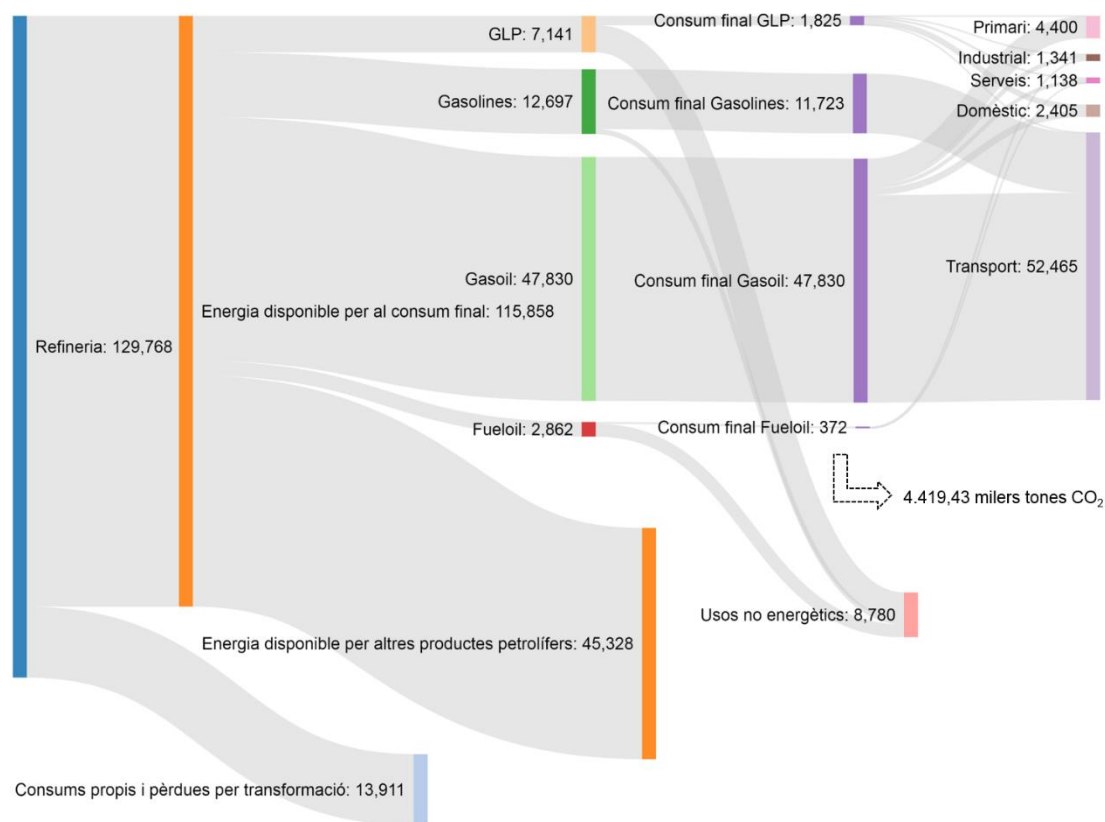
GLP: 7,141

Consum final GLP: 1,825

Primari: 4,400

Industrial: 1,341

Serveis: 1,138

Domèstic: 2,405

Gasolines: 12,697

Consum final Gasolines: 11,723

Refineria: 129,768

Energia disponible per al consum final: 115,858

Gasoil: 47,830

Consum final Gasoil: 47,830

Transport: 52,465

Fueloil: 2,862

Consum final Fueloil: 372

4.419,43 milers tones $CO_2$

Usos no energètics: 8,780

Energia disponible per altres productes petrolífers: 45,328

Consums propis i pèrdues per transformació: 13,911